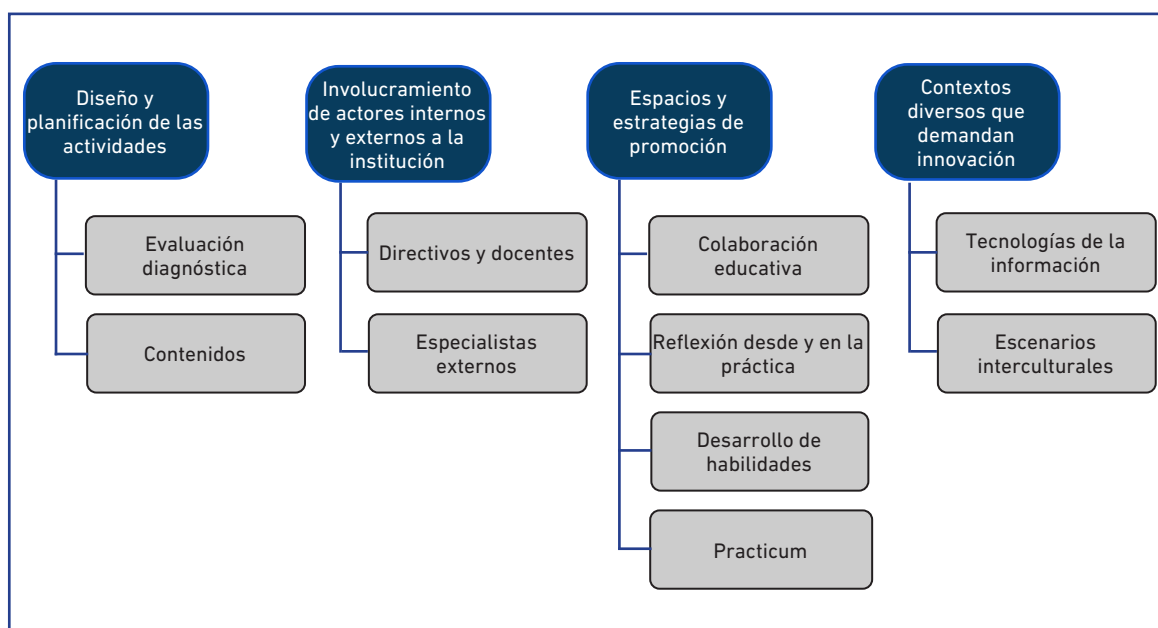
Diseño y planificación de las actividades

Evaluación diagnóstica

Contenidos

Involucramiento de actores internos y externos a la institución

Directivos y docentes

Especialistas externos

Espacios y estrategias de promoción

Colaboración educativa

Reflexión desde y en la práctica

Desarrollo de habilidades

Practicum

Contextos diversos que demandan innovación

Tecnologías de la información

Escenarios interculturales